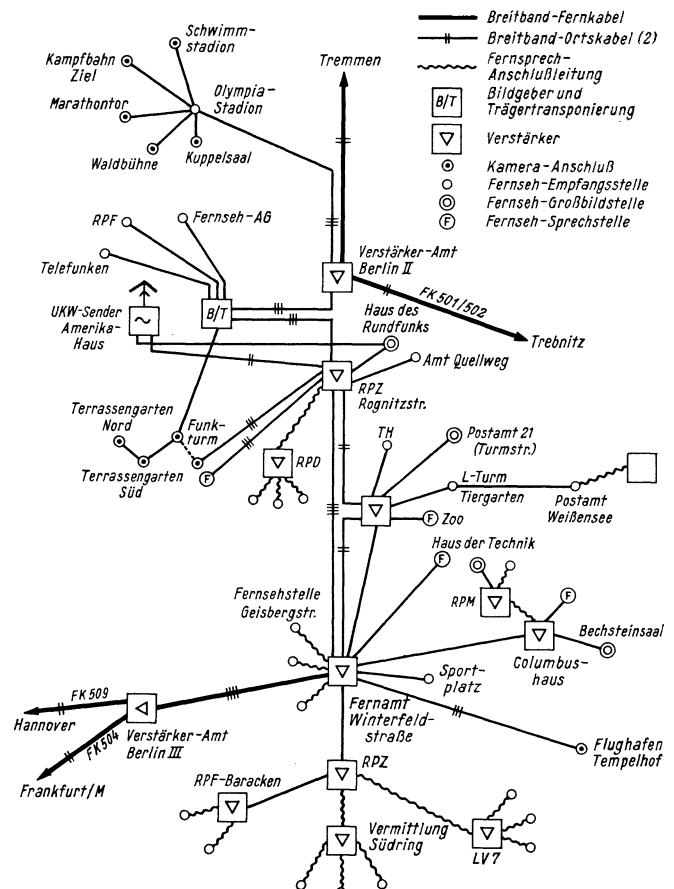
Breitband-Fernkabel
Breitband-Ortskabel (2)
Fernsprech-Anschlußleitung
B/T Bildgeber und Trägertransponierung
Verstärker
Kamera-Anschluß
Fernseh-Empfangsstelle
Fernseh-Großbildstelle
F Fernseh-Sprechstelle

Schwimmstadion
Kampfbahn Ziel
Marathontor
Olympia-Stadion
Waldbühne
Kuppelsaal
Tremmen
RPF
Fernseh-AG
Telefunken
Verstärker-Amt Berlin II
FK 501/502
Trebnitz
UKW-Sender Amerika-Haus
B/T
Haus des Rundfunks
Amt Quellweg
RPZ Rognitzstr.
Terrassengarten Nord
Funkturm
Terrassengarten Süd
F
RPD
TH
Postamt 21 (Turmstr.)
L-Turm
Tiergarten
Postamt Weißensee
F Zoo
Haus der Technik
F
Fernsehstelle Geisbergstr.
RPM
F
Columbushaus
Bechsteinsaal
Sportplatz
FK 509
Hannover
FK 504
Verstärker-Amt Berlin III
Fernamt Winterfeldstraße
Frankfurt/M
Flughafen Tempelhof
RPZ
RPF-Baracken
Vermittlung Südring
LV 7